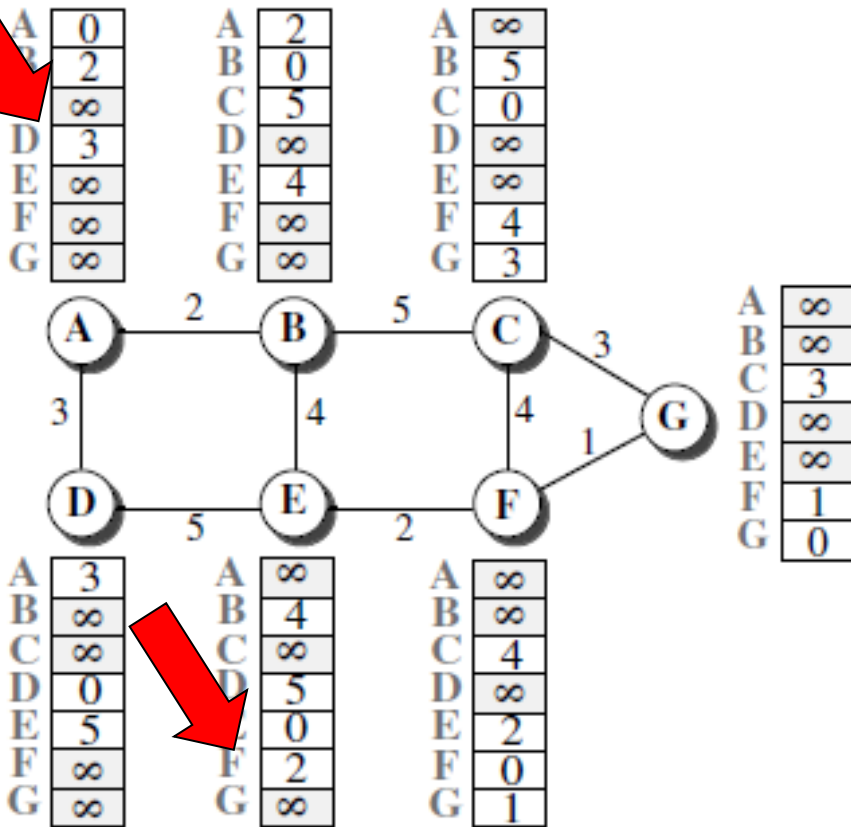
| A | 0 |
|---|---|
| B | 2 |
| C | $\infty$ |
| D | 3 |
| E | $\infty$ |
| F | $\infty$ |
| G | $\infty$ |

| A | 2 |
|---|---|
| B | 0 |
| C | 5 |
| D | $\infty$ |
| E | 4 |
| F | $\infty$ |
| G | $\infty$ |

| A | $\infty$ |
|---|---|
| B | 5 |
| C | 0 |
| D | $\infty$ |
| E | $\infty$ |
| F | 4 |
| G | 3 |

A 2 B 5 C 3 G
3 4 4 1
D 5 E 2 F

| A | $\infty$ |
|---|---|
| B | $\infty$ |
| C | 3 |
| D | $\infty$ |
| E | $\infty$ |
| F | 1 |
| G | 0 |

| A | 3 |
|---|---|
| B | $\infty$ |
| C | $\infty$ |
| D | 0 |
| E | 5 |
| F | $\infty$ |
| G | $\infty$ |

| A | $\infty$ |
|---|---|
| B | 4 |
| C | $\infty$ |
| D | 5 |
| E | 0 |
| F | 2 |
| G | $\infty$ |

| A | $\infty$ |
|---|---|
| B | $\infty$ |
| C | 4 |
| D | $\infty$ |
| E | 2 |
| F | 0 |
| G | 1 |